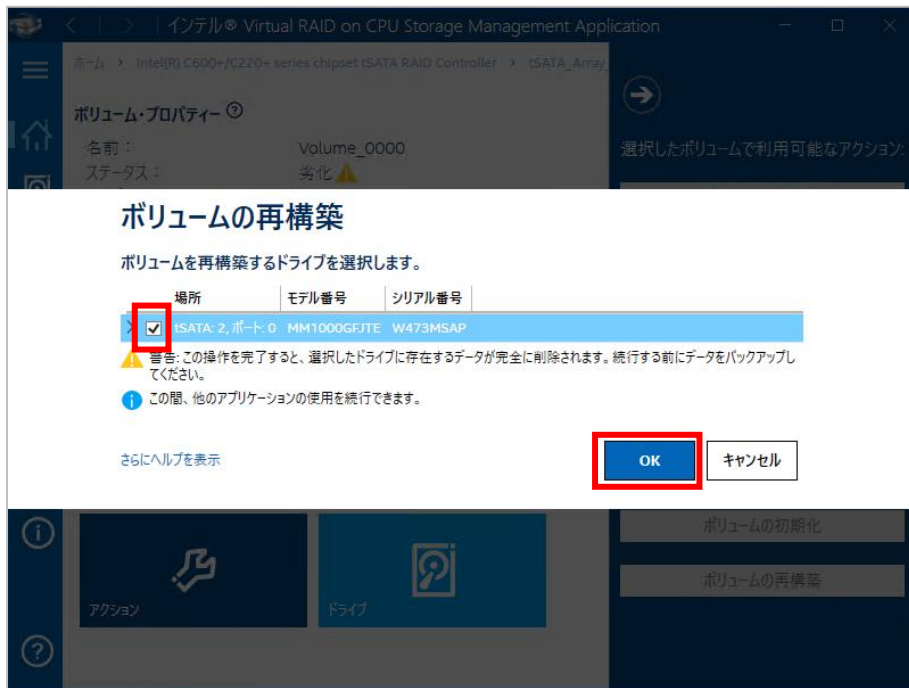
インテル® Virtual RAID on CPU Storage Management Application

ホーム > Intel(R) C600+/C220+ series chipset tSATA RAID Controller > tSATA_Array

ボリューム・プロパティー

名前: Volume_0000

ステータス: 劣化

選択したボリュームで利用可能なアクション:

ボリュームの再構築

ボリュームを再構築するドライブを選択します。

| | 場所 | モデル番号 | シリアル番号 |
|---|---|---|---|
| ☑ | tSATA: 2, ポート: 0 | MM1000GFJTE | W473MSAP |

警告: この操作を完了すると、選択したドライブに存在するデータが完全に削除されます。続行する前にデータをバックアップしてください。

この間、他のアプリケーションの使用を続行できます。

さらにヘルプを表示

OK

キャンセル

ボリュームの初期化

ボリュームの再構築

アクション

ドライブ